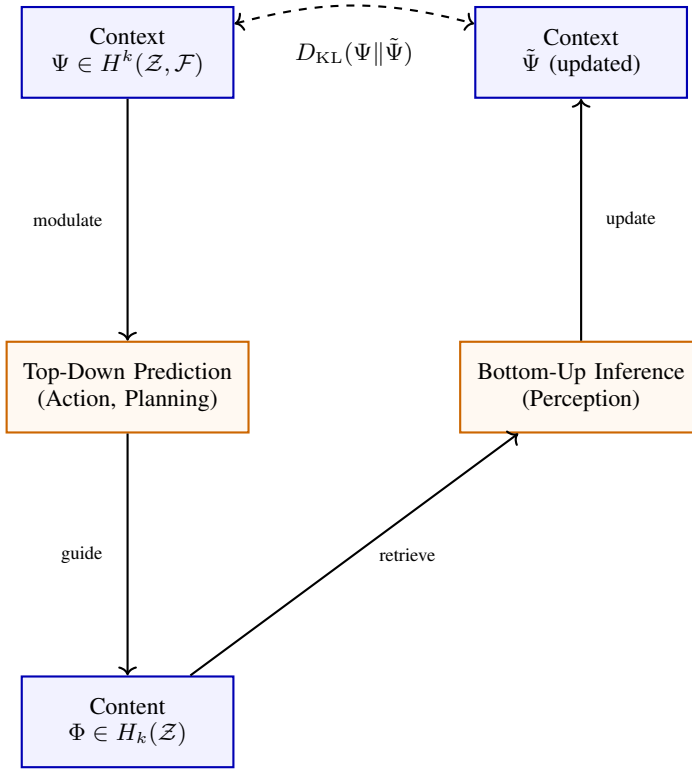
Context
$\Psi \in H^k(\mathcal{Z}, \mathcal{F})$

$D_{\mathrm{KL}}(\Psi \| \tilde{\Psi})$

Context
$\tilde{\Psi}$ (updated)

modulate

update

Top-Down Prediction
(Action, Planning)

Bottom-Up Inference
(Perception)

guide

retrieve

Content
$\Phi \in H_k(\mathcal{Z})$